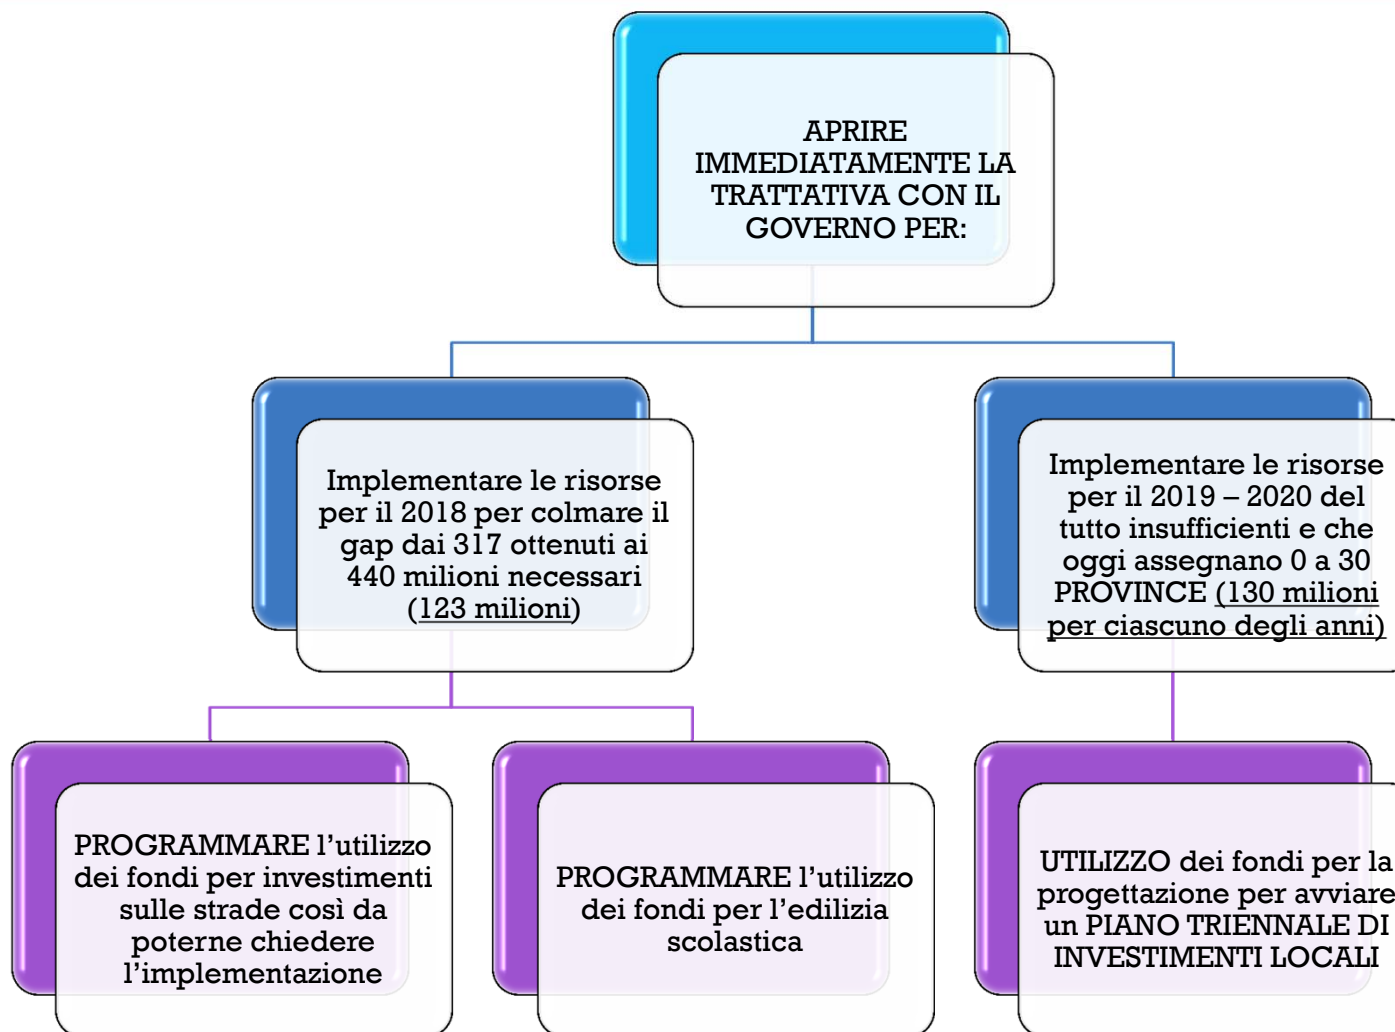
APRIRE IMMEDIATAMENTE LA TRATTATIVA CON IL GOVERNO PER:

Implementare le risorse per il 2018 per colmare il gap dai 317 ottenuti ai 440 milioni necessari (123 milioni)

Implementare le risorse per il 2019 – 2020 del tutto insufficienti e che oggi assegnano 0 a 30 PROVINCE (130 milioni per ciascuno degli anni)

PROGRAMMARE l'utilizzo dei fondi per investimenti sulle strade così da poterne chiedere l'implementazione

PROGRAMMARE l'utilizzo dei fondi per l'edilizia scolastica

UTILIZZO dei fondi per la progettazione per avviare un PIANO TRIENNALE DI INVESTIMENTI LOCALI